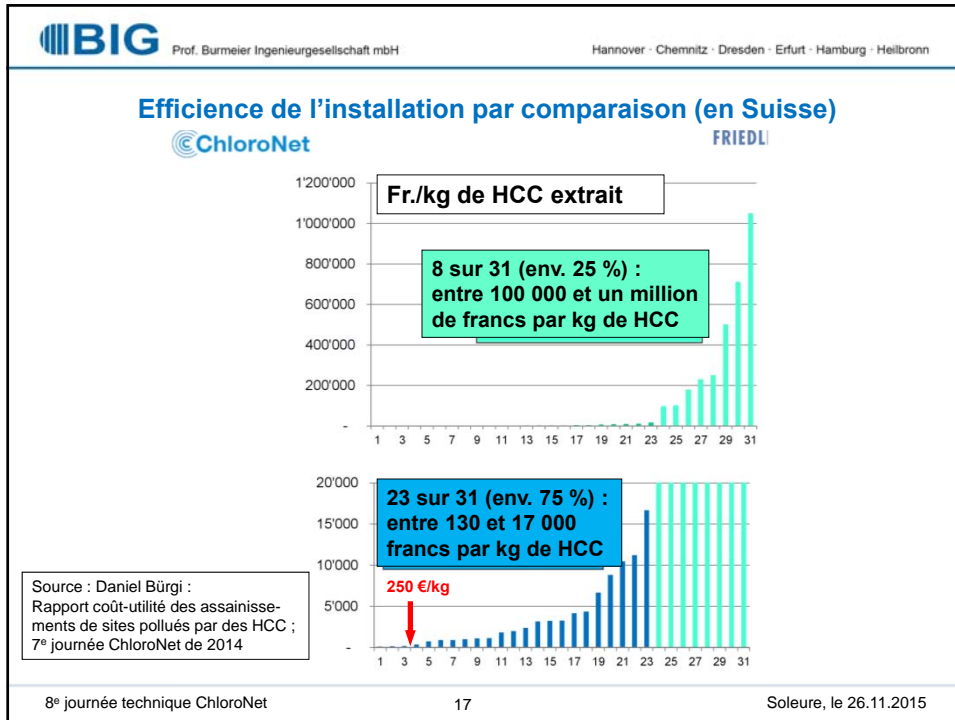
BIG Prof. Burmeier Ingenieurgesellschaft mbH

Hannover · Chemnitz · Dresden · Erfurt · Hamburg · Heilbronn

Efficience de l'installation par comparaison (en Suisse)

ChloroNet

FRIEDLI

Fr./kg de HCC extrait

1'200'000
1'000'000
800'000
600'000
400'000
200'000
-

8 sur 31 (env. 25 %) : entre 100 000 et un million de francs par kg de HCC

1 3 5 7 9 11 13 15 17 19 21 23 25 27 29 31

20'000
15'000
10'000
5'000
-

23 sur 31 (env. 75 %) : entre 130 et 17 000 francs par kg de HCC

250 €/kg

1 3 5 7 9 11 13 15 17 19 21 23 25 27 29 31

Source : Daniel Bürgi : Rapport coût-utilité des assainissements de sites pollués par des HCC ; 7$^{e}$ journée ChloroNet de 2014

8$^{e}$ journée technique ChloroNet

17

Soleure, le 26.11.2015